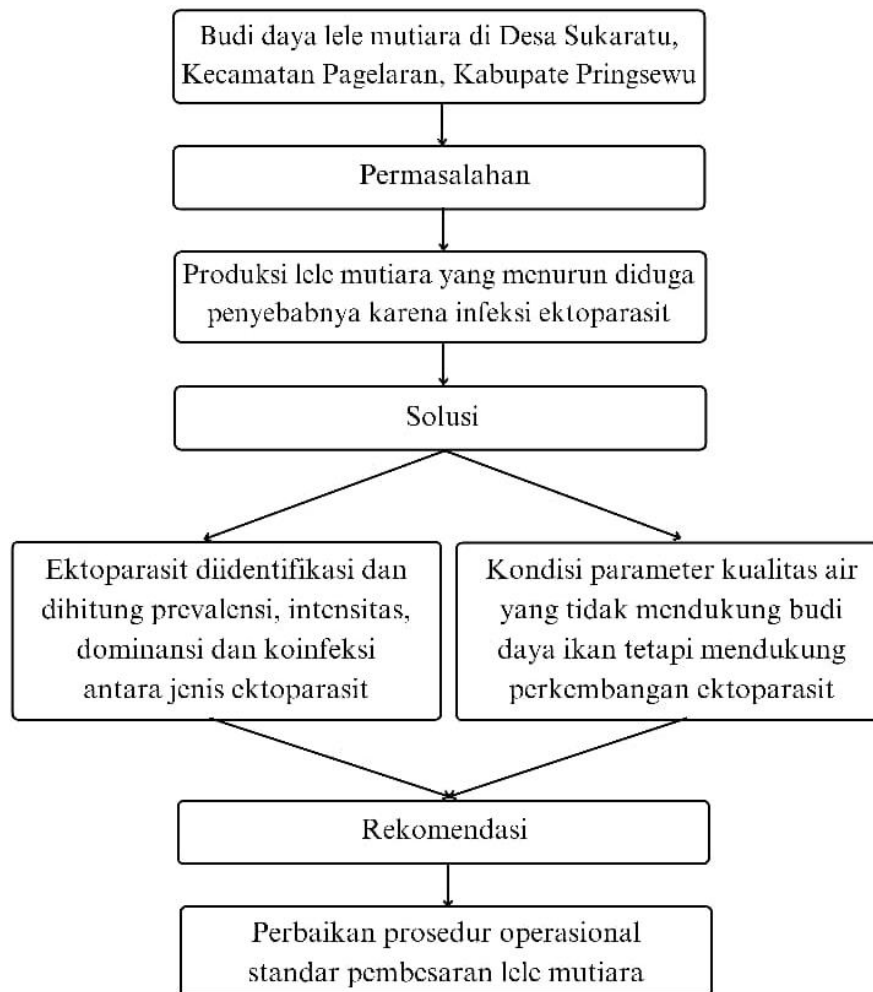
Budi daya lele mutiara di Desa Sukaratu, Kecamatan Pagelaran, Kabupate Pringsewu

Permasalahan

Produksi lele mutiara yang menurun diduga penyebabnya karena infeksi ektoparasit

Solusi

Ektoparasit diidentifikasi dan dihitung prevalensi, intensitas, dominansi dan koinfeksi antara jenis ektoparasit

Kondisi parameter kualitas air yang tidak mendukung budi daya ikan tetapi mendukung perkembangan ektoparasit

Rekomendasi

Perbaikan prosedur operasional standar pembesaran lele mutiara